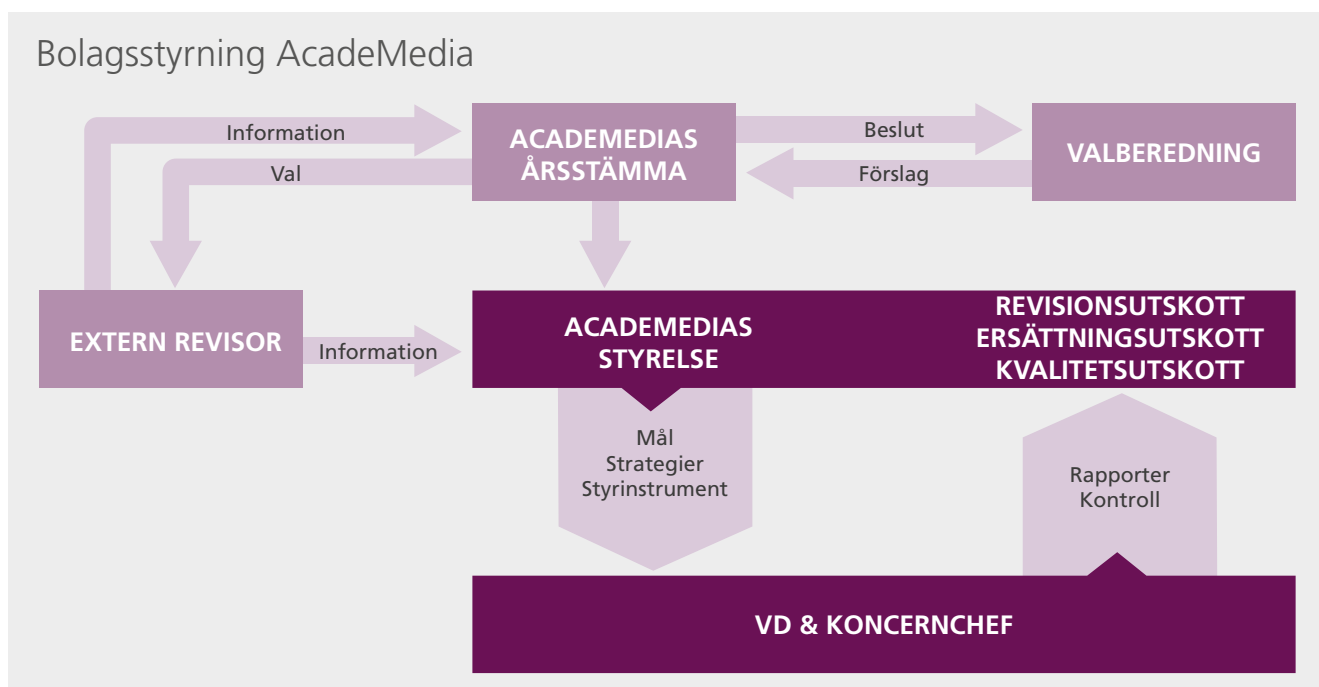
Bolagsstyrning AcadeMedia

Information

Val

ACADEMEDIAS ÅRSSTÄMMA

Beslut

Förslag

VALBEREDNING

EXTERN REVISOR

Information

ACADEMEDIAS STYRELSE

REVISIONSUTSKOTT
ERSÄTTNINGSUTSKOTT
KVALITETSUTSKOTT

Mål
Strategier
Styrinstrument

Rapporter
Kontroll

VD & KONCERNCHEF